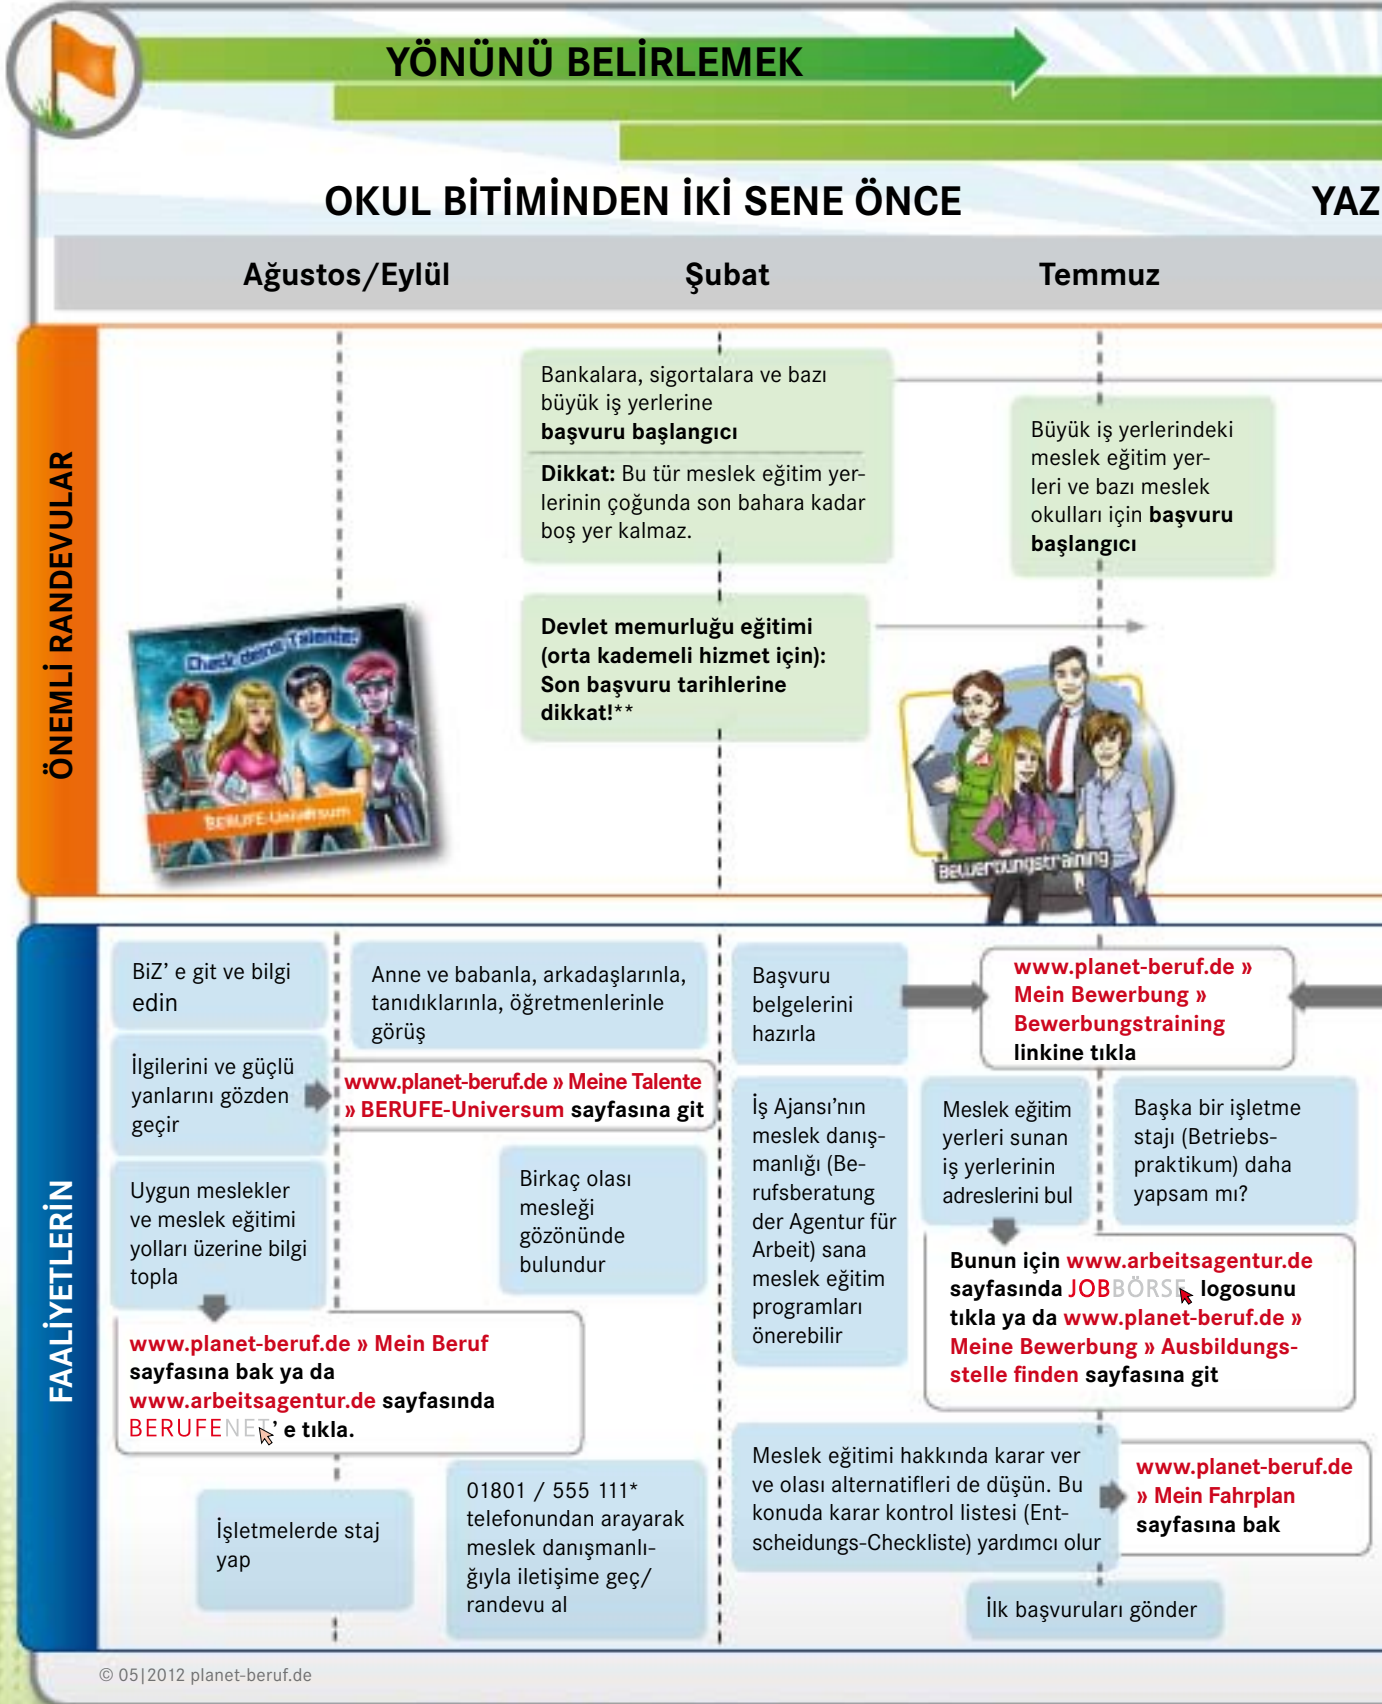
YÖNÜNÜ BELİRLEMEK

OKUL BİTİMİNDEN İKİ SENE ÖNCE

YAZ

Ağustos/Eylül

Şubat

Temmuz

ÖNEMLİ RANDEVULAR

Bankalara, sigortalara ve bazı büyük iş yerlerine **başvuru başlangıcı**

**Dikkat:** Bu tür meslek eğitim yerlerinin çoğunda son bahara kadar boş yer kalmaz.

Büyük iş yerlerindeki meslek eğitim yerleri ve bazı meslek okulları için **başvuru başlangıcı**

Check deine Talente!

BERUFE-Universum

**Devlet memurluğu eğitimi (orta kademeli hizmet için): Son başvuru tarihlerine dikkat!****

Bewerbungstraining

FAALİYETLERİN

BiZ' e git ve bilgi edin

Anne ve babanla, arkadaşlarınla, tanıdıklarınla, öğretmenlerinle görüş

Başvuru belgelerini hazırla

www.planet-beruf.de » Mein Bewerbung » Bewerbungstraining **linkine tıkla**

İlgilerini ve güçlü yanlarını gözden geçir

www.planet-beruf.de » Meine Talente » BERUFE-Universum **sayfasına git**

İş Ajansı'nın meslek danışmanlığı (Berufsberatung der Agentur für Arbeit) sana meslek eğitim programları önerebilir

Meslek eğitim yerleri sunan iş yerlerinin adreslerini bul

Başka bir işletme stajı (Betriebspraktikum) daha yapsam mı?

Uygun meslekler ve meslek eğitimi yolları üzerine bilgi topla

Birkaç olası mesleği gözönünde bulundur

**Bunun için** www.arbeitsagentur.de **sayfasında** JOBBÖRSE **logosunu tıkla ya da** www.planet-beruf.de » Meine Bewerbung » Ausbildungsstelle finden **sayfasına git**

www.planet-beruf.de » Mein Beruf **sayfasına bak ya da** www.arbeitsagentur.de **sayfasında** BERUFENET**'e tıkla.**

Meslek eğitimi hakkında karar ver ve olası alternatifleri de düşün. Bu konuda karar kontrol listesi (Entscheidungs-Checkliste) yardımcı olur

www.planet-beruf.de » Mein Fahrplan **sayfasına bak**

İşletmelerde staj yap

01801 / 555 111* telefonundan arayarak meslek danışmanlığıyla iletişime geç/ randevu al

İlk başvuruları gönder

© 05|2012 planet-beruf.de